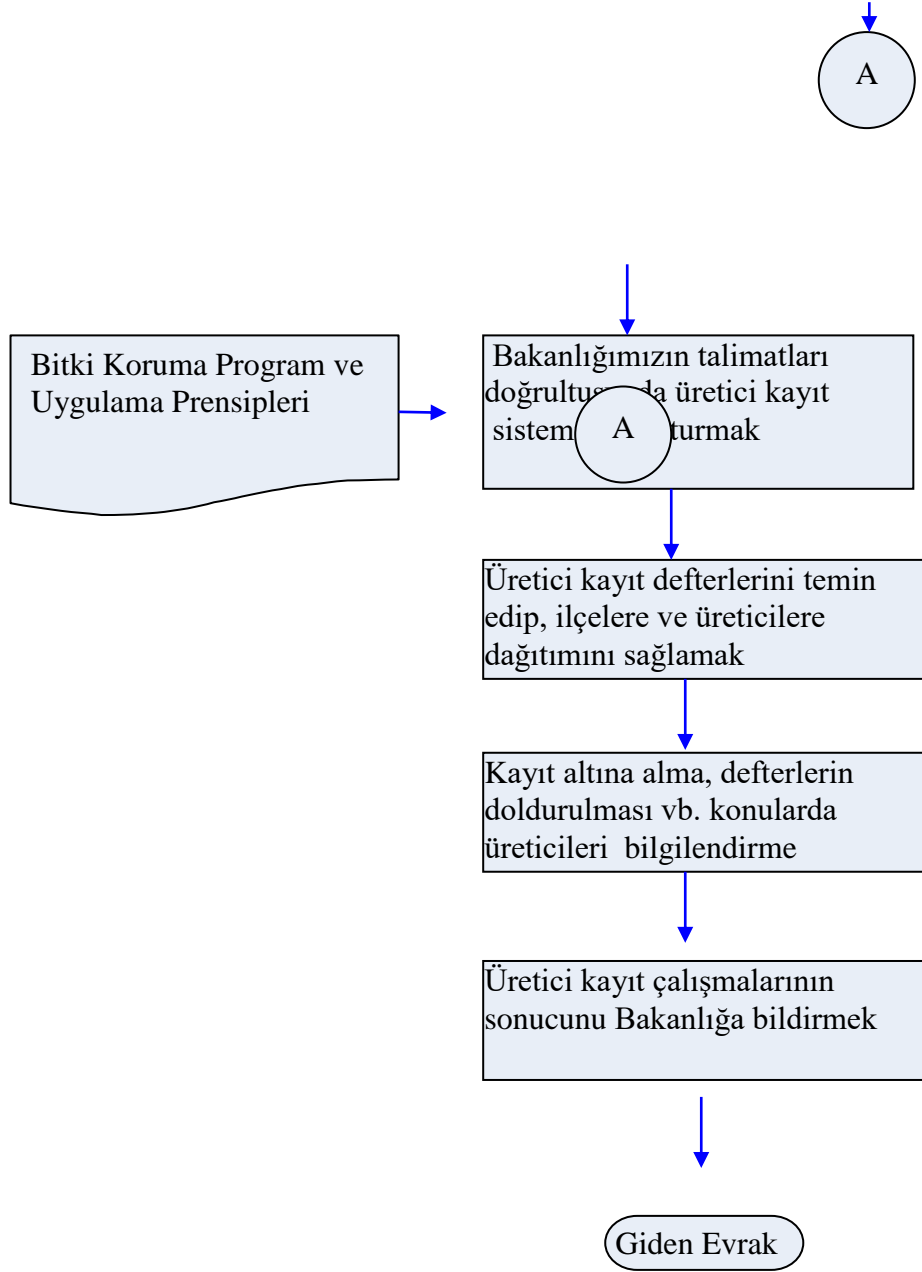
A

Bitki Koruma Program ve Uygulama Prensipleri

Bakanlığımızın talimatları doğrultus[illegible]da üretici kayıt sistem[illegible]turmak

A

Üretici kayıt defterlerini temin edip, ilçelere ve üreticilere dağıtımını sağlamak

Kayıt altına alma, defterlerin doldurulması vb. konularda üreticileri bilgilendirme

Üretici kayıt çalışmalarının sonucunu Bakanlığa bildirmek

Giden Evrak